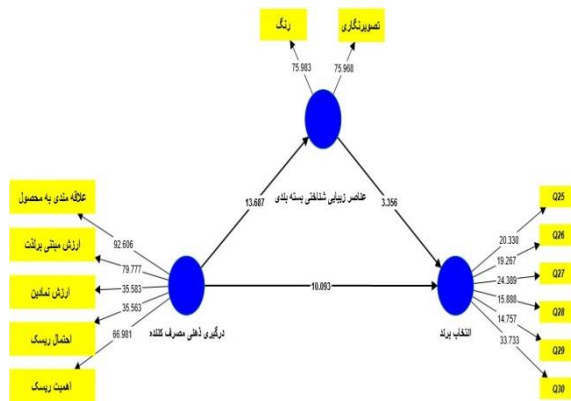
رنگ
تصویرنگاری
75.983
75.968
عناصر زیبایی شناختی بسته بندی
13.687
3.356
علاقه مندی به محصول
ارزش مبتنی برلذت
ارزش نمادین
احتمال ریسک
اهمیت ریسک
92.606
79.777
35.583
35.563
66.981
درگیری ذهنی مصرف کننده
10.093
انتخاب برند
Q25
Q26
Q27
Q28
Q29
Q30
20.330
19.267
24.389
15.888
14.757
33.733